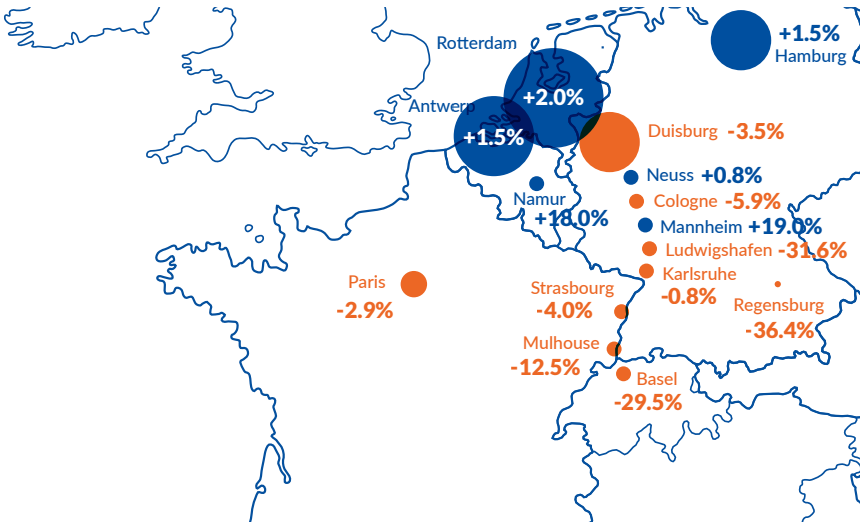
+1.5%
Hamburg

Rotterdam

+2.0%

Antwerp

+1.5%

Duisburg -3.5%

Neuss +0.8%

Namur
+18.0%

Cologne -5.9%

Mannheim +19.0%

Ludwigshafen -31.6%

Karlsruhe
-0.8%

Paris
-2.9%

Strasbourg
-4.0%

Regensburg
-36.4%

Mulhouse
-12.5%

Basel
-29.5%